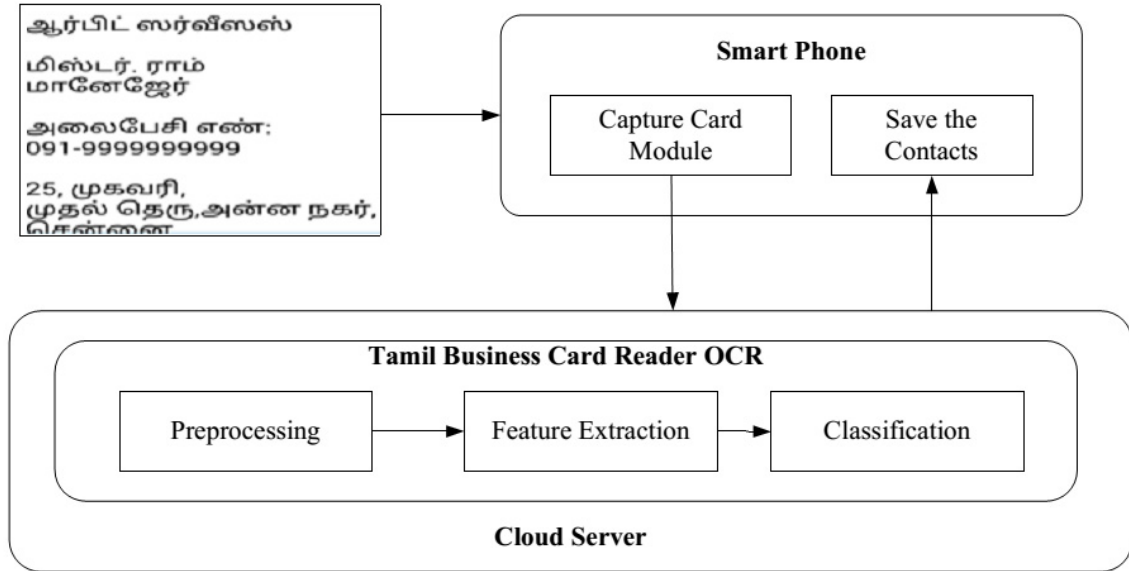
ஆர்பிட் ஸர்வீஸஸ்

மிஸ்டர். ராம்
மானேஜேர்

அலைபேசி எண்:
091-9999999999

25, முகவரி,
முதல் தெரு,அன்ன நகர்,
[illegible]

Smart Phone

Capture Card Module

Save the Contacts

Tamil Business Card Reader OCR

Preprocessing

Feature Extraction

Classification

Cloud Server